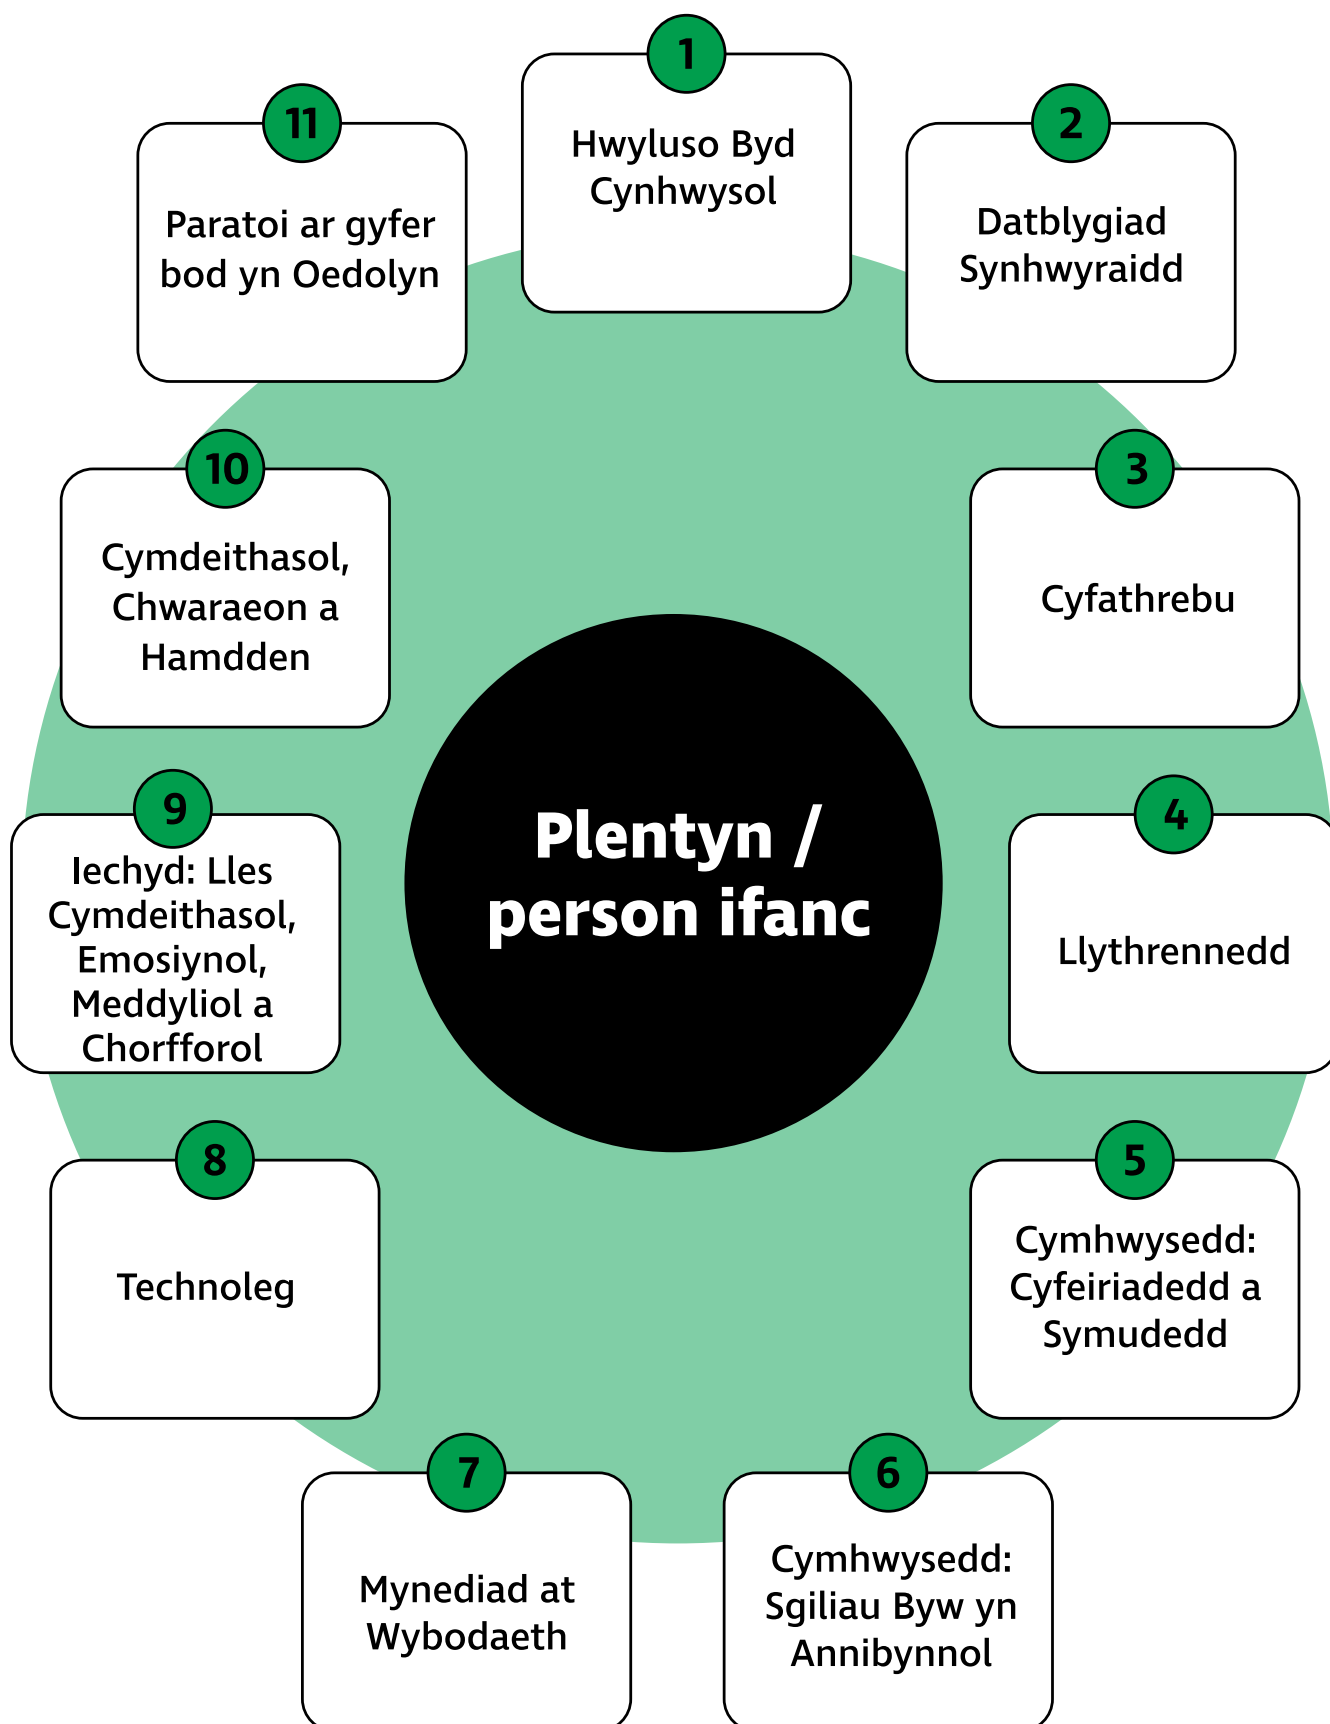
Plentyn / person ifanc

1
Hwyluso Byd Cynhwysol

2
Datblygiad Synhwyraidd

3
Cyfathrebu

4
Llythrennedd

5
Cymhwysedd: Cyfeiriadedd a Symudedd

6
Cymhwysedd: Sgiliau Byw yn Annibynnol

7
Mynediad at Wybodaeth

8
Technoleg

9
Iechyd: Lles Cymdeithasol, Emosiynol, Meddyliol a Chorfforol

10
Cymdeithasol, Chwaraeon a Hamdden

11
Paratoi ar gyfer bod yn Oedolyn